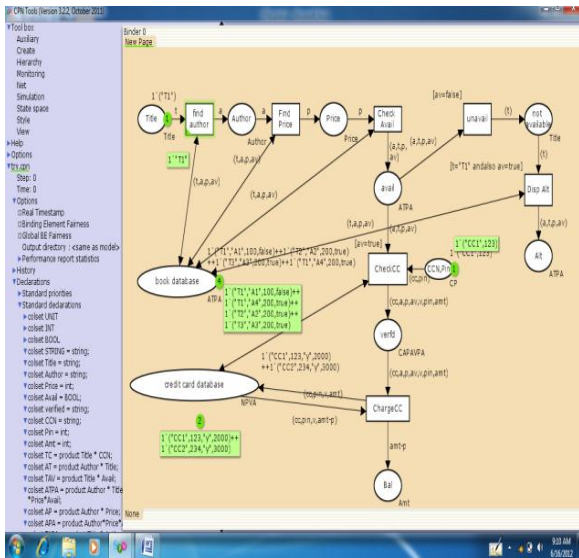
CPN Tools (Version 3.2.2, October 2011)

▾Tool box
Auxiliary
Create
Hierarchy
Monitoring
Net
Simulation
State space
Style
View
▸Help
▸Options
▾try.cpn
Step: 0
Time: 0
▾Options
☐Real Timestamp
☐Binding Element Fairness
☐Global BE Fairness
Output directory : <same as model>
▸Performance report statistics
▸History
▾Declarations
▸Standard priorities
▾Standard declarations
▸colset UNIT
▸colset INT
▸colset BOOL
▾colset STRING = string;
▾colset Title = string;
▾colset Author = string;
▾colset Price = int;
▾colset Avail = BOOL;
▾colset verified = string;
▾colset CCN = string;
▾colset Pin = int;
▾colset Amt = int;
▾colset TC = product Title * CCN;
▾colset AT = product Author * Title;
▾colset TAV = product Title * Avail;
▾colset ATPA = product Author * Title *Price*Avail;
▾colset AP = product Author * Price;
▾colset APA = product Author*Price*

Binder 0
New Page

1`("T1")
Title
1
Title
t
t
1`"T1"
find author
a
Author
Author
a
Find Price
p
Price
Price
p
Check Avail
[av=false]
(a,t,p,av)
unavail
(t)
not available
Title
(t,a,p,av)
(t,a,p,av)
(a,t,p,av)
avail
ATPA
[t="T1" andalso av=true]
(t)
Disp Alt
(a,t,p,av)
Alt
ATPA
(t,a,p,av)
[av=true]
1`("T1","A1",100,false)++1`("T2","A2",200,true)++1`("T3","A3",200,true)++1`("T1","A4",200,true)
book database
4
ATPA
1`("T1","A1",100,false)++
1`("T1","A4",200,true)++
1`("T2","A2",200,true)++
1`("T3","A3",200,true)
CheckCC
CCN,Pin
1
CP
1`("CC1",123)
1`("CC1",123)
(cc,a,p,av,v,pin,amt)
verifd
CAPAVPA
1`("CC1",123,"y",2000)
++1`("CC2",234,"y",3000)
credit card database
NPVA
(cc,p,n,v,amt)
(cc,pin,n,v,amt-p)
(cc,a,p,av,v,pin,amt)
ChargeCC
2
1`("CC1",123,"y",2000)++
1`("CC2",234,"y",3000)
amt-p
Bal
Amt
None

9:10 AM
6/16/2012